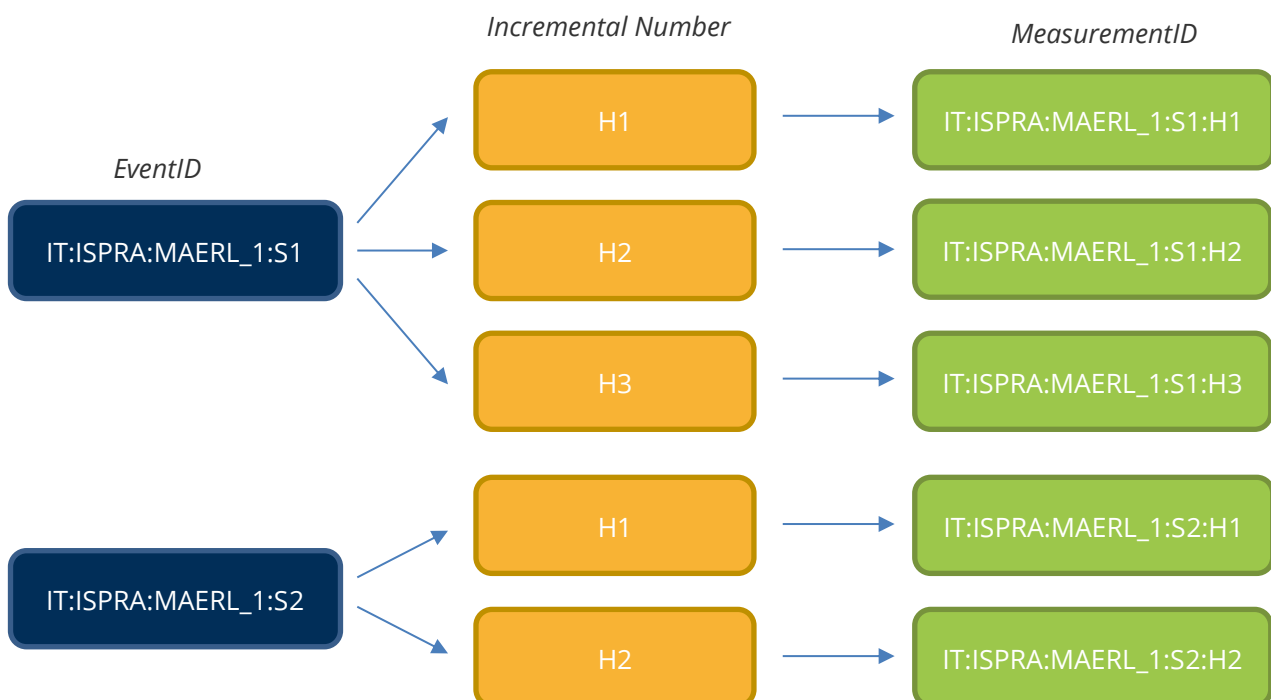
Incremental Number

MeasurementID

EventID

IT:ISPRA:MAERL_1:S1

H1

IT:ISPRA:MAERL_1:S1:H1

H2

IT:ISPRA:MAERL_1:S1:H2

H3

IT:ISPRA:MAERL_1:S1:H3

IT:ISPRA:MAERL_1:S2

H1

IT:ISPRA:MAERL_1:S2:H1

H2

IT:ISPRA:MAERL_1:S2:H2